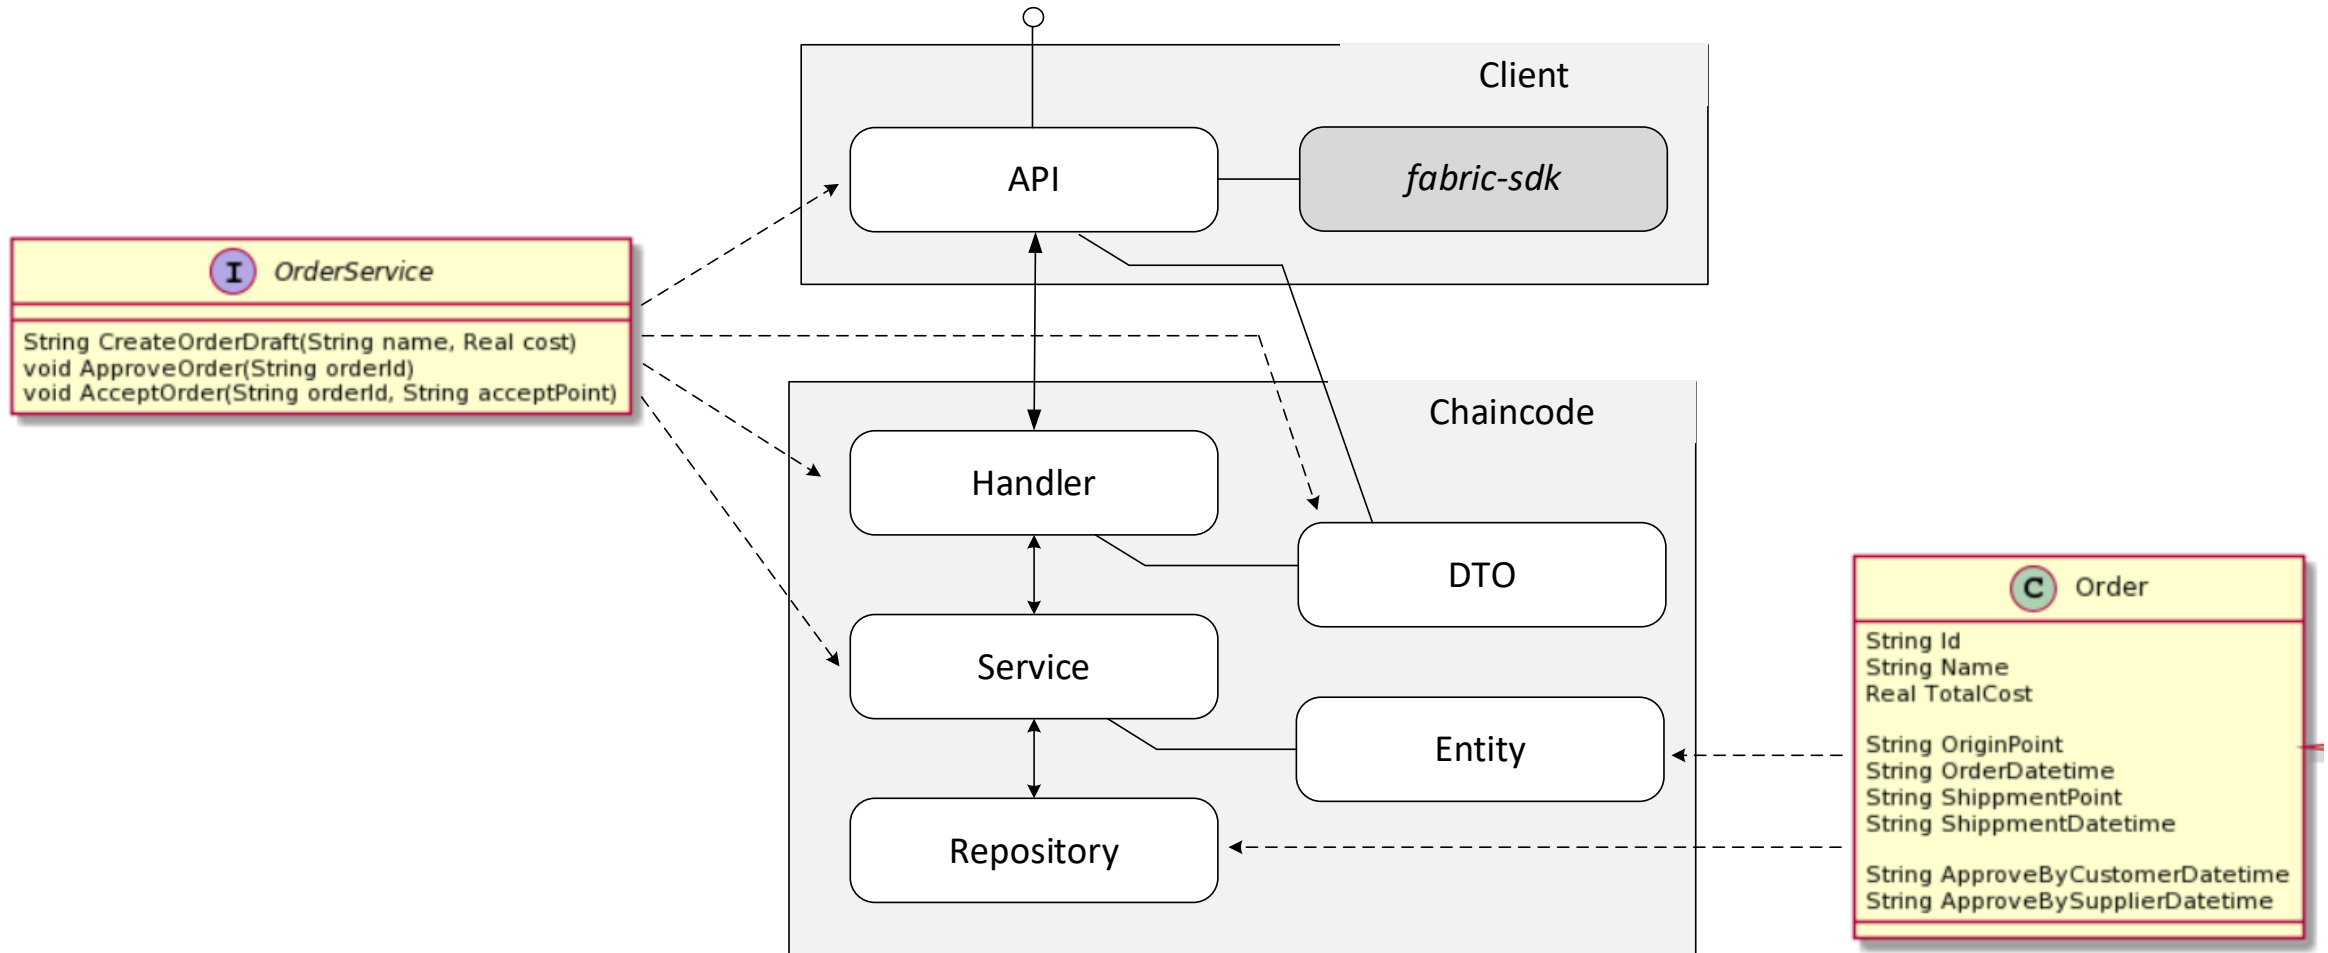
I OrderService

String CreateOrderDraft(String name, Real cost)
void ApproveOrder(String orderId)
void AcceptOrder(String orderId, String acceptPoint)

Client

API

fabric-sdk

Chaincode

Handler

DTO

Service

Entity

Repository

C Order

String Id
String Name
Real TotalCost

String OriginPoint
String OrderDatetime
String ShippmentPoint
String ShippmentDatetime

String ApproveByCustomerDatetime
String ApproveBySupplierDatetime